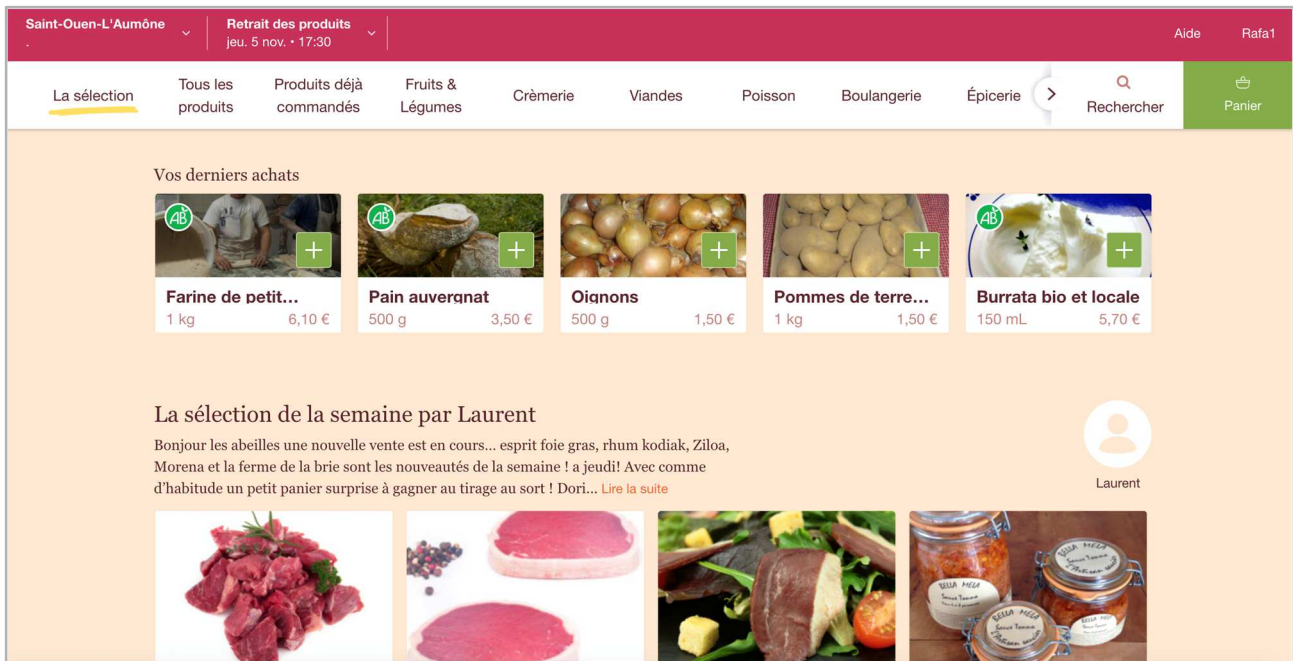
Saint-Ouen-L'Aumône
.

Retrait des produits
jeu. 5 nov. • 17:30

Aide

Rafa1

La sélection

Tous les produits

Produits déjà commandés

Fruits & Légumes

Crèmerie

Viandes

Poisson

Boulangerie

Épicerie

Rechercher

Panier

Vos derniers achats

AB

Farine de petit...
1 kg 6,10 €

AB

Pain auvergnat
500 g 3,50 €

Oignons
500 g 1,50 €

Pommes de terre...
1 kg 1,50 €

AB

Burrata bio et locale
150 mL 5,70 €

La sélection de la semaine par Laurent

Bonjour les abeilles une nouvelle vente est en cours... esprit foie gras, rhum kodiak, Ziloa, Morena et la ferme de la brie sont les nouveautés de la semaine ! a jeudi! Avec comme d'habitude un petit panier surprise à gagner au tirage au sort ! Dori... Lire la suite

Laurent

BELLA MELA